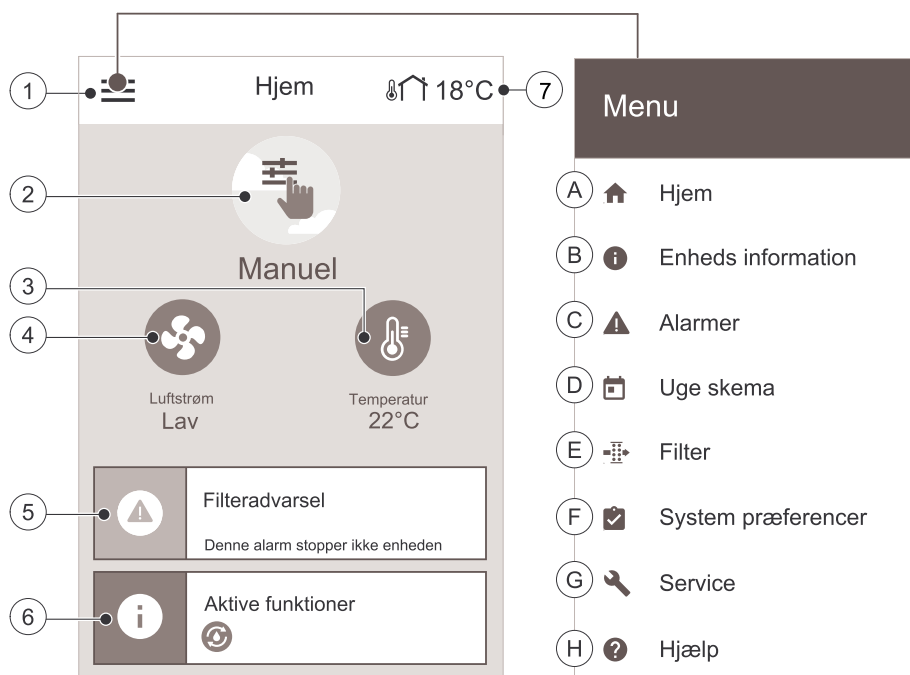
1

Hjem

18°C

7

2

Manuel

3

4

Luftstrøm
Lav

Temperatur
22°C

5

Filteradvarsel

Denne alarm stopper ikke enheden

6

Aktive funktioner

Menu

A Hjem

B Enheds information

C Alarmer

D Uge skema

E Filter

F System præferencer

G Service

H Hjælp